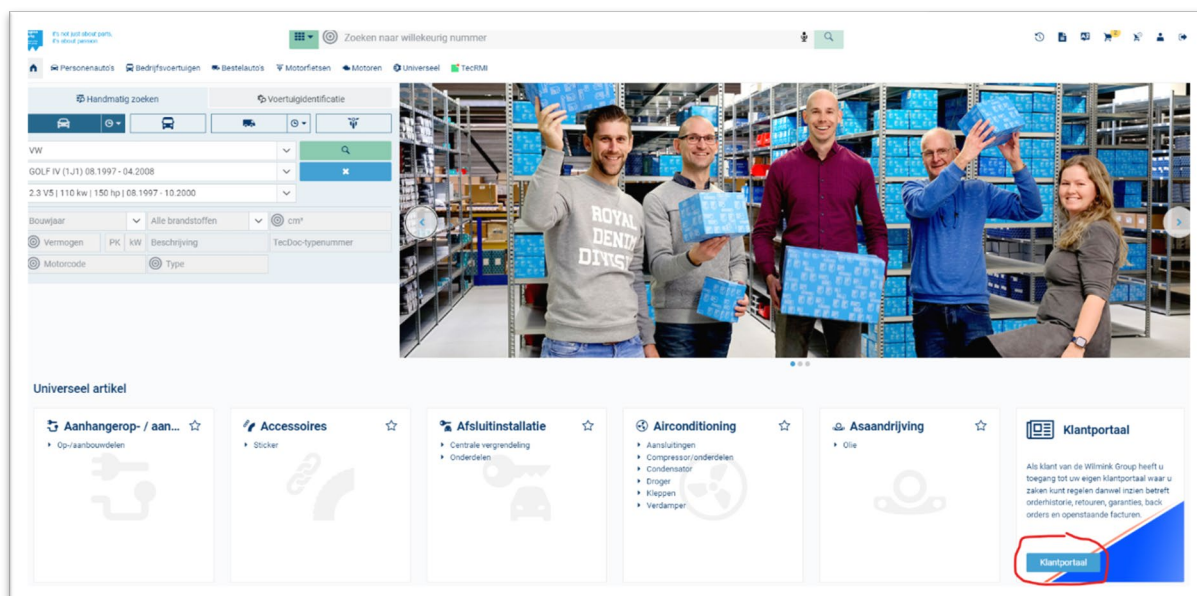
It's not just about parts.
It's about passion.

Zoeken naar willekeurig nummer

Personenauto's Bedrijfsvoertuigen Bestelauto's Motorfietsen Motoren Universeel TecRMI

Handmatig zoeken
Voertuigidentificatie

VW
GOLF IV (1J1) 08.1997 - 04.2008
2.3 V5 | 110 kw | 150 hp | 08.1997 - 10.2000
Bouwjaar
Alle brandstoffen
cm³
Vermogen
PK
kW
Beschrijving
TecDoc-typenummer
Motorcode
Type

ROYAL DENIM DIVISION

Universeel artikel

Aanhangerop- / aan...
Op-/aanbouwdelen

Accessoires
Sticker

Afsluitinstallatie
Centrale vergrendeling
Onderdelen

Airconditioning
Aansluitingen
Compressor/onderdelen
Condensator
Droger
Kleppen
Verdamper

Asaandrijving
Olie

Klantportaal
Als klant van de Wilmink Group heeft u toegang tot uw eigen klantportaal waar u zaken kunt regelen danwel inzien betreft orderhistorie, retouren, garanties, back orders en openstaande facturen.
Klantportaal